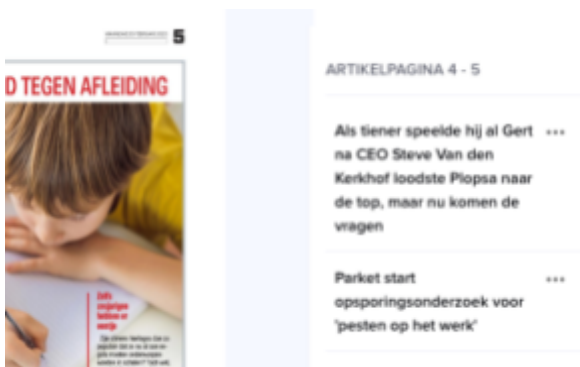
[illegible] 5

D TEGEN AFLEIDING

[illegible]

ARTIKELPAGINA 4 - 5

Als tiener speelde hij al Gert na CEO Steve Van den Kerkhof loodste Plopsa naar de top, maar nu komen de vragen

Parket start opsporingsonderzoek voor 'pesten op het werk'